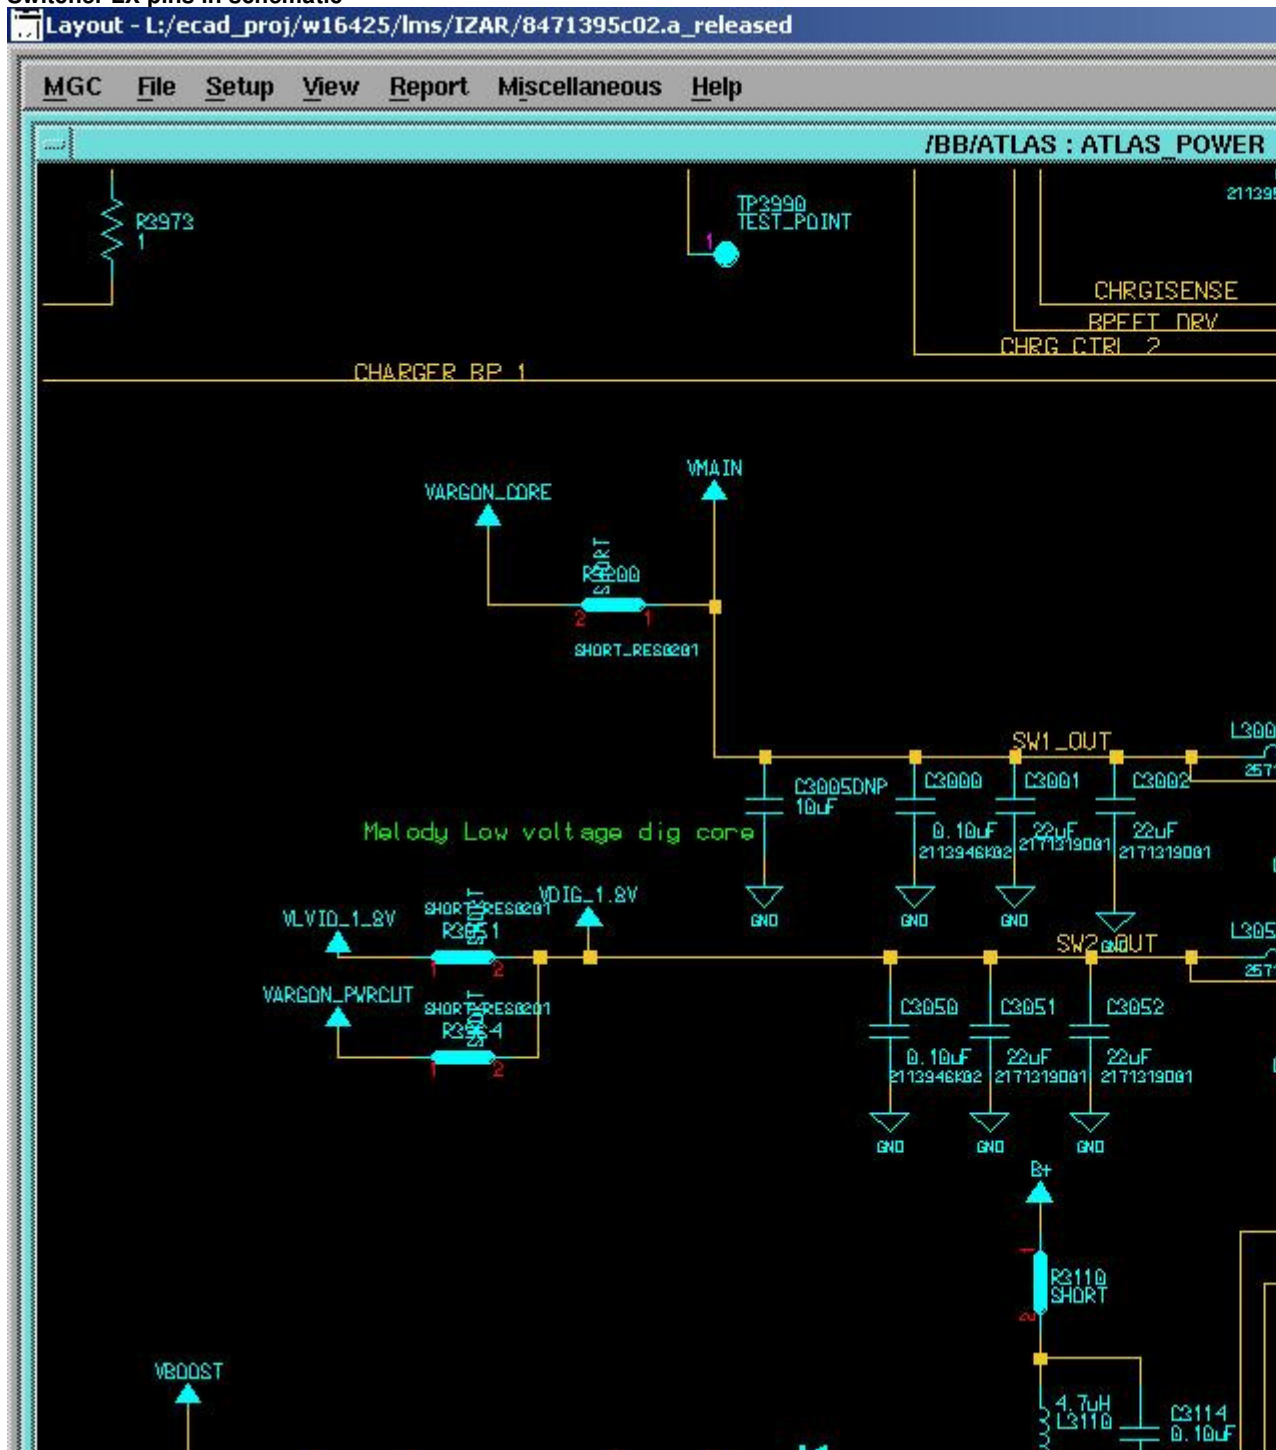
Layout - L:/ecad_proj/w16425/lms/IZAR/8471395c02.a_released

MGC File Setup View Report Miscellaneous Help

/BB/ATLAS : ATLAS_POWER

R3973
1

TP3990
TEST_POINT
1

211395

CHRGISENSE
BPFET_DRV
CHRG_CTRL_2

CHARGER_BP_1

VMAIN
VARGON_CORE

SHORT
R3000
2 1
SHORT_RES0201

SW1_OUT
L300
257

C3005DNP
10uF
C3000
C3001
C3002

Melody Low voltage dig core

0.10uF
2113946K02
22uF
2171319001
22uF
2171319001

GND GND GND

VDIG_1.8V
VLVID_1_8V
SHORT
SHORT_RES0201
R3051
1 2

SW2_OUT
L305
257

VARGON_PWRCUT
SHORT
SHORT_RES0201
R3054
1 2

C3050
C3051
C3052
0.10uF
2113946K02
22uF
2171319001
22uF
2171319001

GND GND GND

B+

R3110
SHORT

VBOOST

4.7uH
L3110
C3114
0.10uF